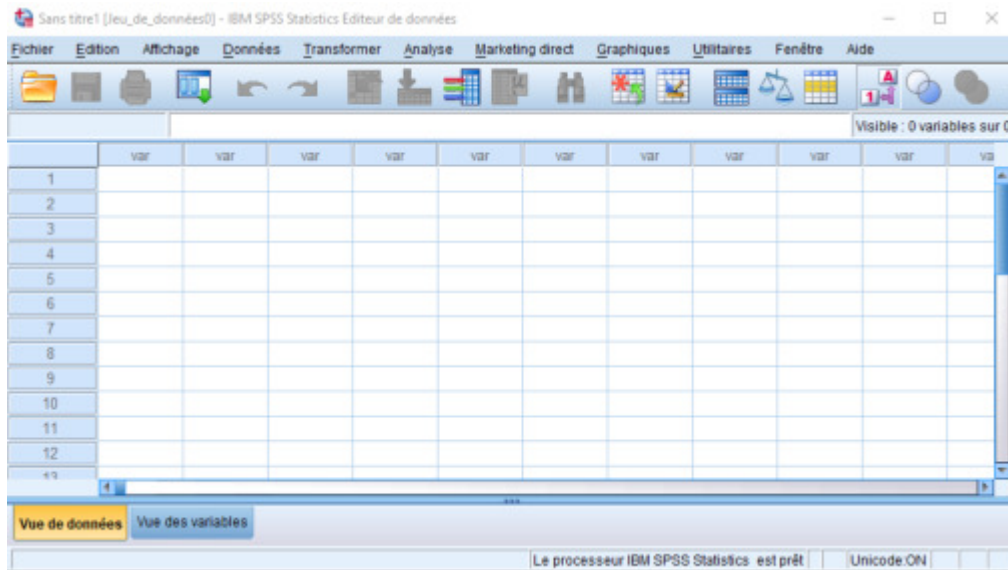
Sans titre1 [Jeu_de_données0] - IBM SPSS Statistics Editeur de données

Fichier Edition Affichage Données Transformer Analyse Marketing direct Graphiques Utilitaires Fenêtre Aide

Visible : 0 variables sur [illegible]

| | var | var | var | var | var | var | var | var | var | var | va |
|---|---|---|---|---|---|---|---|---|---|---|---|
| 1 | | | | | | | | | | | |
| 2 | | | | | | | | | | | |
| 3 | | | | | | | | | | | |
| 4 | | | | | | | | | | | |
| 5 | | | | | | | | | | | |
| 6 | | | | | | | | | | | |
| 7 | | | | | | | | | | | |
| 8 | | | | | | | | | | | |
| 9 | | | | | | | | | | | |
| 10 | | | | | | | | | | | |
| 11 | | | | | | | | | | | |
| 12 | | | | | | | | | | | |
| 13 | | | | | | | | | | | |

Vue de données Vue des variables

Le processeur IBM SPSS Statistics est prêt Unicode:ON